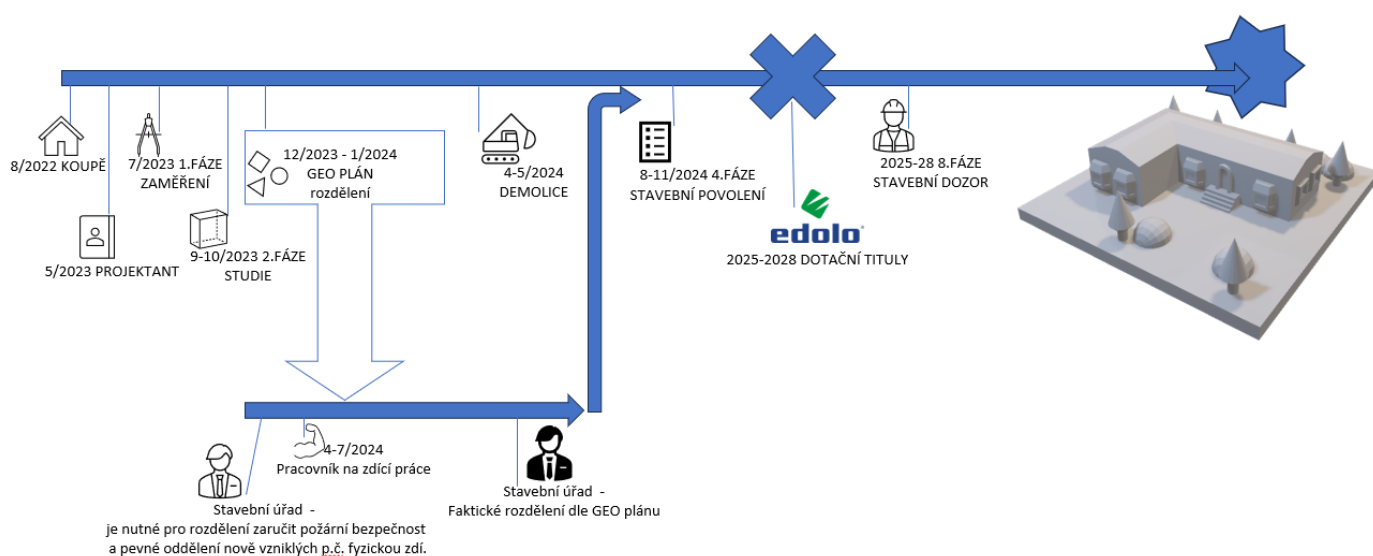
8/2022 KOUPĚ

7/2023 1.FÁZE ZAMĚŘENÍ

5/2023 PROJEKTANT

9-10/2023 2.FÁZE STUDIE

12/2023 - 1/2024 GEO PLÁN rozdělení

4-5/2024 DEMOLICE

8-11/2024 4.FÁZE STAVEBNÍ POVOLENÍ

edolo

2025-2028 DOTAČNÍ TITULY

2025-28 8.FÁZE STAVEBNÍ DOZOR

4-7/2024 Pracovník na zdící práce

Stavební úřad - je nutné pro rozdělení zaručit požární bezpečnost a pevné oddělení nově vzniklých p.č. fyzickou zdí.

Stavební úřad - Faktické rozdělení dle GEO plánu